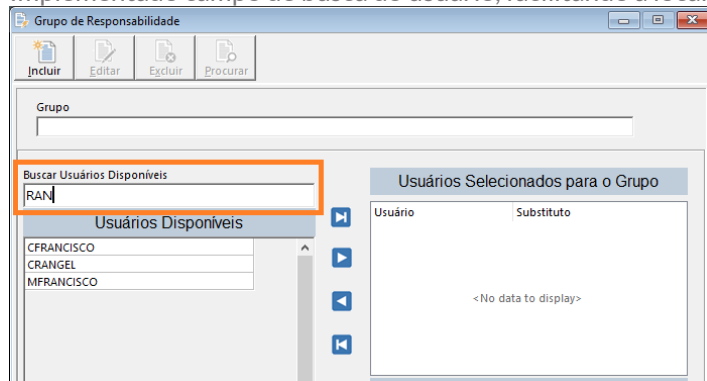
Grupo de Responsabilidade

Incluir Editar Excluir Procurar

Grupo

Buscar Usuários Disponíveis

RAN

Usuários Disponíveis

CFRANCISCO
CRANGEL
MFRANCISCO

Usuários Selecionados para o Grupo

| Usuário | Substituto |
|---|---|

<No data to display>